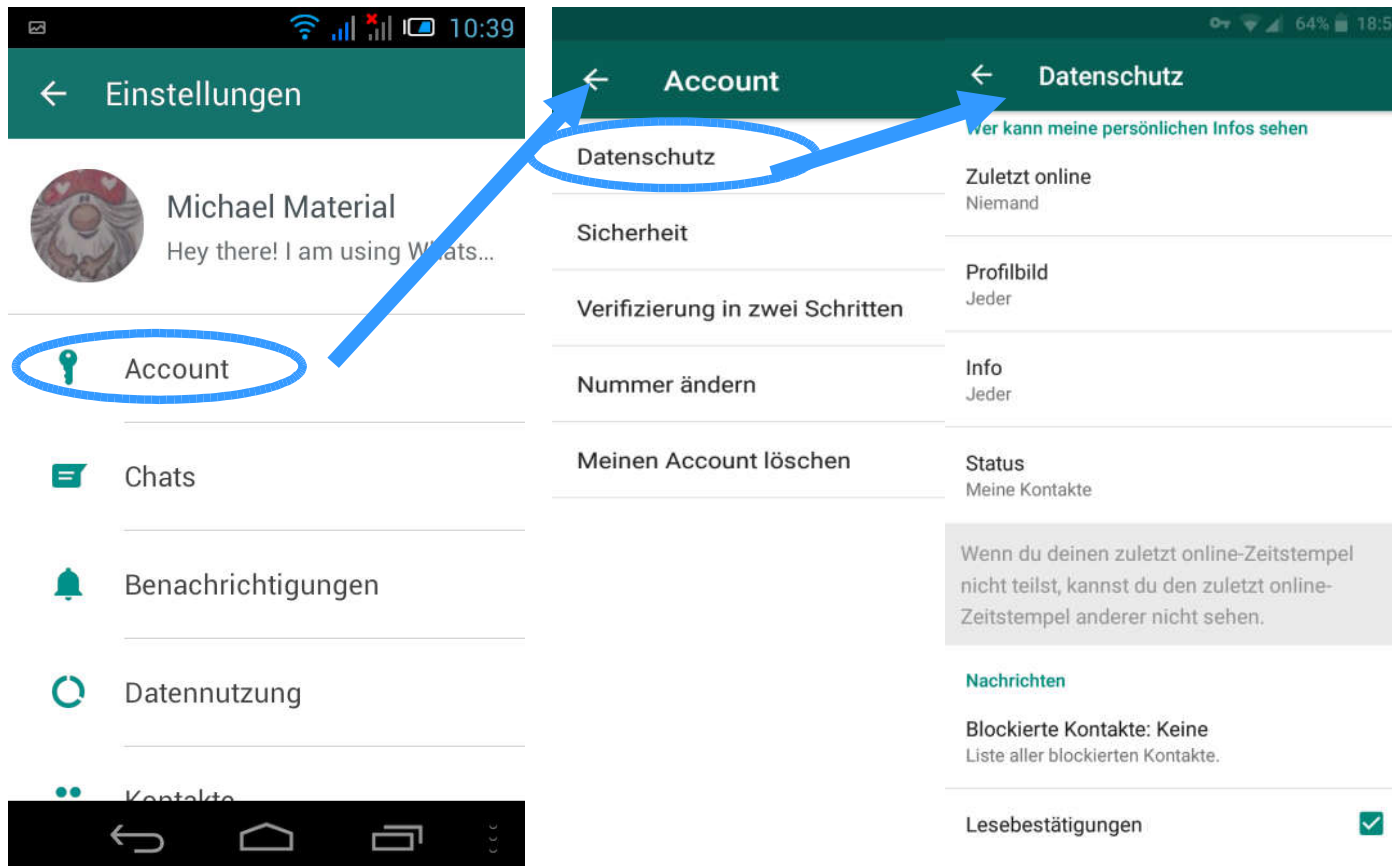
10:39

Einstellungen

Michael Material
Hey there! I am using Whats...

Account

Chats

Benachrichtigungen

Datennutzung

Kontakte

Account

Datenschutz

Sicherheit

Verifizierung in zwei Schritten

Nummer ändern

Meinen Account löschen

64% 18:5

Datenschutz

Wer kann meine persönlichen Infos sehen

Zuletzt online
Niemand

Profilbild
Jeder

Info
Jeder

Status
Meine Kontakte

Wenn du deinen zuletzt online-Zeitstempel nicht teilst, kannst du den zuletzt online-Zeitstempel anderer nicht sehen.

Nachrichten

Blockierte Kontakte: Keine
Liste aller blockierten Kontakte.

Lesebestätigungen